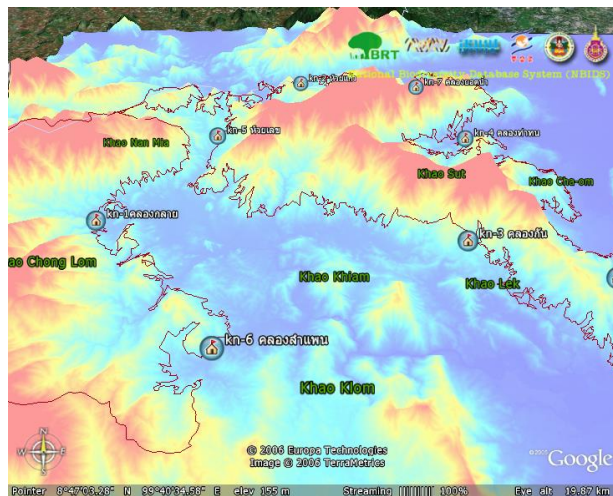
BRT
National Biodiversity Database System (NBIDS)
kn-2 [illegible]
kn-7 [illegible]
Khao Nan Mia
kn-5 ห้วยเลข
kn-4 คลองห้าหมาย
Khao Sut
Khao Cha-om
kn-1 คลองกลาย
kn-3 คลองกัน
ao Chong Lom
Khao Khiam
Khao Lek
kn-6 คลองสาแพน
Khao Klom
N
E
S
W
© 2006 Europa Technologies
Image © 2006 TerraMetrics
© 2006
Google
Pointer 8°47'03.28" N 99°40'34.58" E elev 155 m
Streaming |||||||| 100%
Eye alt 19.87 km